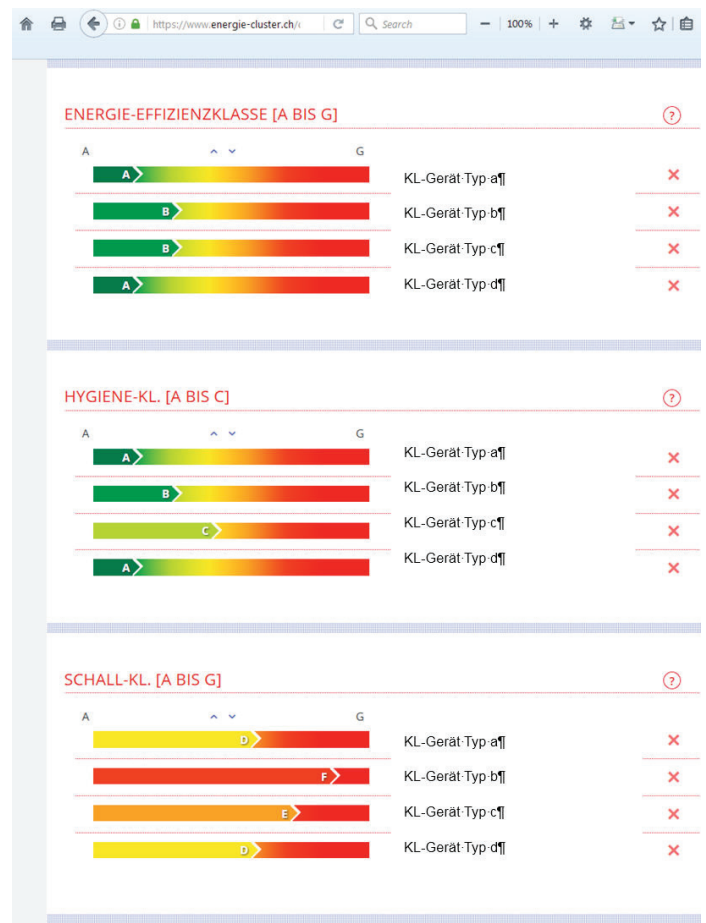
https://www.energie-cluster.ch/ Search 100%

ENERGIE-EFFIZIENZKLASSE [A BIS G] ?

A G

A KL-Gerät·Typ·a¶ ×

B KL-Gerät·Typ·b¶ ×

B KL-Gerät·Typ·c¶ ×

A KL-Gerät·Typ·d¶ ×

HYGIENE-KL. [A BIS C] ?

A G

A KL-Gerät·Typ·a¶ ×

B KL-Gerät·Typ·b¶ ×

C KL-Gerät·Typ·c¶ ×

A KL-Gerät·Typ·d¶ ×

SCHALL-KL. [A BIS G] ?

A G

D KL-Gerät·Typ·a¶ ×

F KL-Gerät·Typ·b¶ ×

E KL-Gerät·Typ·c¶ ×

D KL-Gerät·Typ·d¶ ×